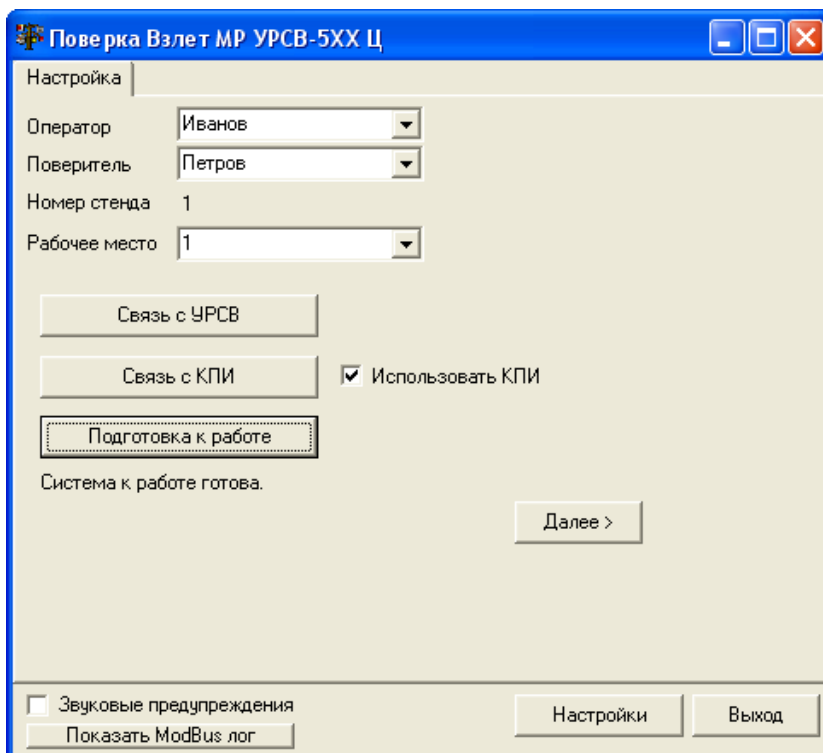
Поверка Взлет МР УРСВ-5ХХ Ц

Настройка

Оператор Иванов

Поверитель Петров

Номер стенда 1

Рабочее место 1

Связь с УРСВ

Связь с КПИ

Использовать КПИ

Подготовка к работе

Система к работе готова.

Далее >

Звуковые предупреждения

Показать ModBus лог

Настройки

Выход